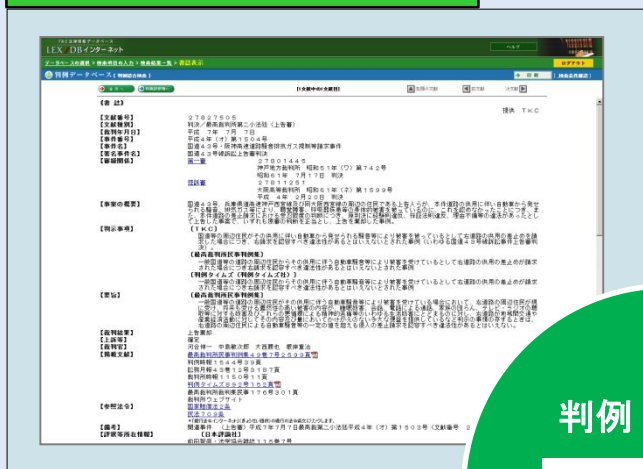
LEX/DBインターネット

ヘルプ

ログアウト

判例データベース

【書誌】

提供 TKC

【文献番号】 27827505
【文献種別】 判決／最高裁判所第二小法廷（上告審）
【裁判年月日】 平成 7年 7月 7日
【事件番号】 平成4年（オ）第1504号
【事件名】 国道43号・阪神高速道路騒音排気ガス規制等請求事件
【審級関係】 第一審 27801445 神戸地方裁判所 昭和61年（ワ）第742号 昭和61年 7月17日 判決
控訴審 27811251 大阪高等裁判所 昭和61年（ネ）第1599号 平成 4年 2月20日 判決

【事案の概要】

【判示事項】 【TKC】

【最高裁判所民事判例集】

【判例タイムズ（判例タイムズ社）】

【要旨】 【最高裁判所民事判例集】

【裁判結果】 上告棄却
【上訴等】 確定
【裁判官】 河合伸一 中島敏次郎 大西勝也 根岸重治
【掲載文献】 最高裁判所民事判例集49巻7号2599頁
判例時報1544号39頁
訟務月報43巻12号3157頁
判例時報1150号13頁
判例タイムズ892号152頁
最高裁判所裁判集民事176号301頁
裁判所ウェブサイト

【参照法令】 国家賠償法2条
民法709条

【評釈】 【日本評論社】

判例